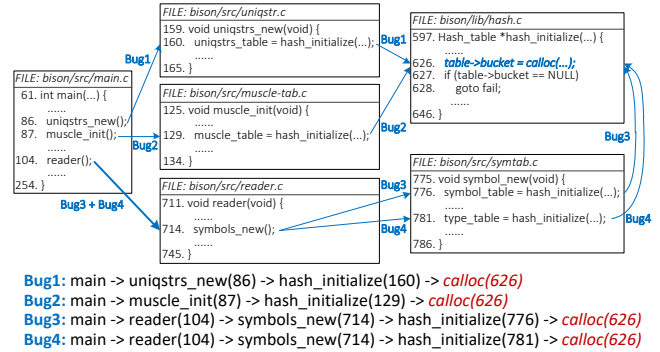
FILE: bison/src/main.c
61. int main(...) {
......
86. uniqstrs_new();
87. muscle_init();
......
104. reader();
......
254. }

FILE: bison/src/uniqstr.c
159. void uniqstrs_new(void) {
160. uniqstrs_table = hash_initialize(...);
......
165. }

FILE: bison/src/muscle-tab.c
125. void muscle_init(void) {
......
129. muscle_table = hash_initialize(...);
......
134. }

FILE: bison/src/reader.c
711. void reader(void) {
......
714. symbols_new();
......
745. }

FILE: bison/lib/hash.c
597. Hash_table *hash_initialize(...) {
......
626. table->bucket = calloc(...);
627. if (table->bucket == NULL)
628. goto fail;
......
646. }

FILE: bison/src/symtab.c
775. void symbol_new(void) {
776. symbol_table = hash_initialize(...);
......
781. type_table = hash_initialize(...);
......
786. }

Bug1
Bug1
Bug2
Bug2
Bug3 + Bug4
Bug3
Bug4
Bug3
Bug4

Bug1: main -> uniqstrs_new(86) -> hash_initialize(160) -> calloc(626)
Bug2: main -> muscle_init(87) -> hash_initialize(129) -> calloc(626)
Bug3: main -> reader(104) -> symbols_new(714) -> hash_initialize(776) -> calloc(626)
Bug4: main -> reader(104) -> symbols_new(714) -> hash_initialize(781) -> calloc(626)